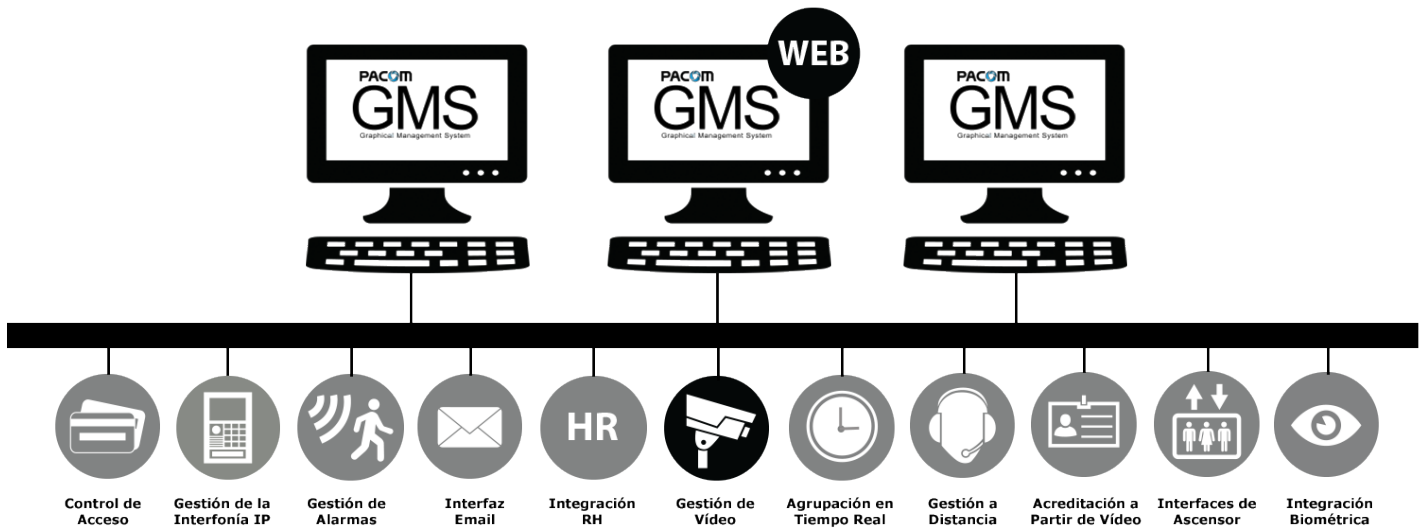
PACOM
GMS
Graphical Management System

WEB
PACOM
GMS
Graphical Management System

PACOM
GMS
Graphical Management System

HR

Control de Acceso

Gestión de la Interfonía IP

Gestión de Alarmas

Interfaz Email

Integración RH

Gestión de Vídeo

Agrupación en Tiempo Real

Gestión a Distancia

Acreditación a Partir de Vídeo

Interfaces de Ascensor

Integración Biométrica